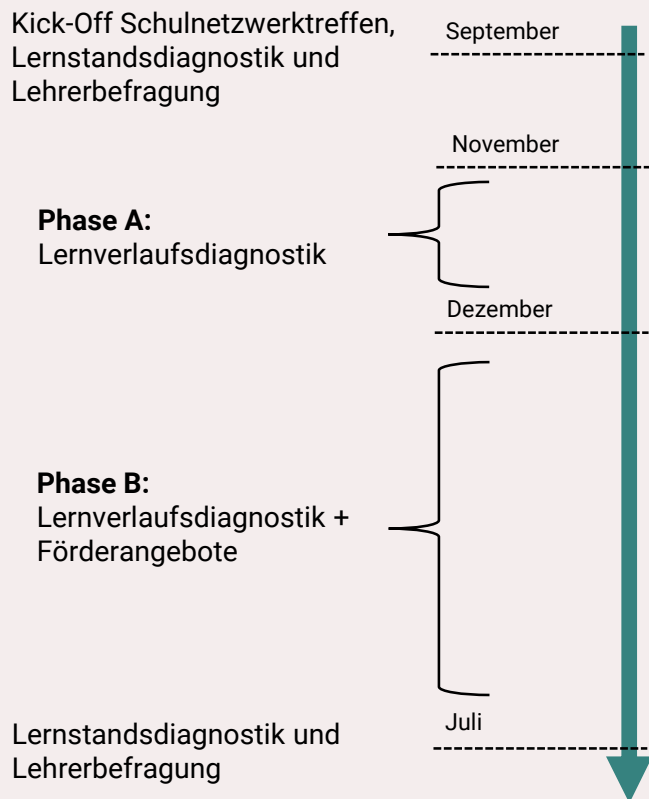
Kick-Off Schulnetzwerktreffen, Lernstandsdiagnostik und Lehrerbefragung

September

November

**Phase A:**
Lernverlaufsdiagnostik

Dezember

**Phase B:**
Lernverlaufsdiagnostik + Förderangebote

Juli

Lernstandsdiagnostik und Lehrerbefragung